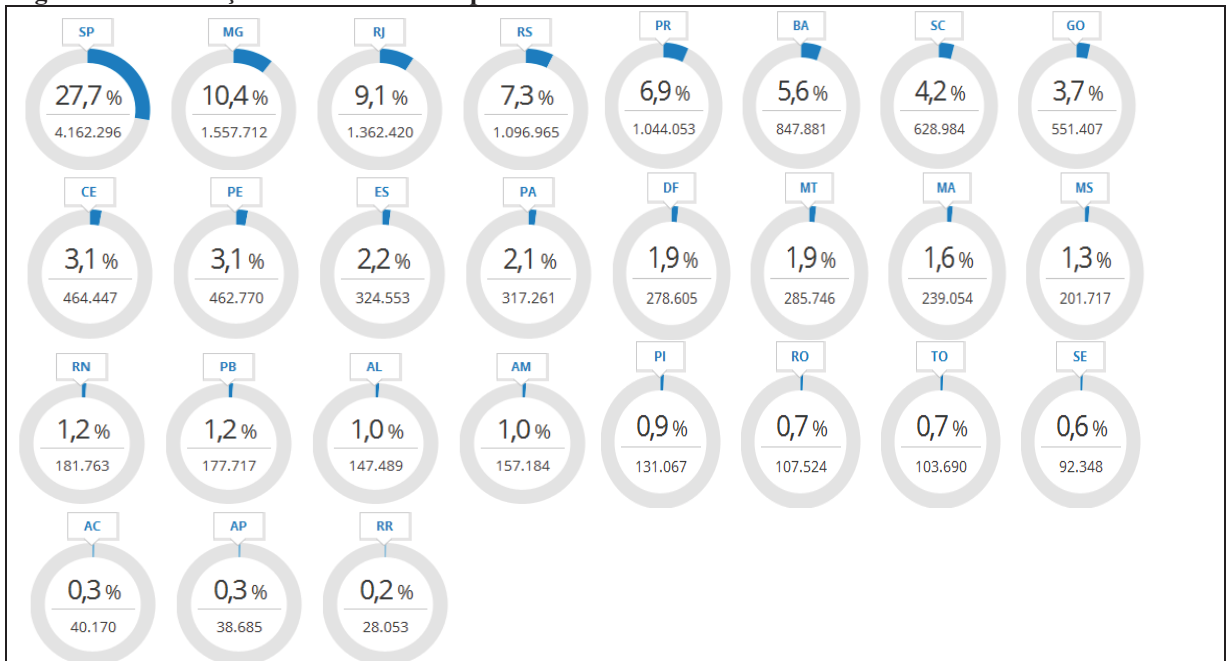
SP
27,7 %
4.162.296

MG
10,4 %
1.557.712

RJ
9,1 %
1.362.420

RS
7,3 %
1.096.965

PR
6,9 %
1.044.053

BA
5,6 %
847.881

SC
4,2 %
628.984

GO
3,7 %
551.407

CE
3,1 %
464.447

PE
3,1 %
462.770

ES
2,2 %
324.553

PA
2,1 %
317.261

DF
1,9 %
278.605

MT
1,9 %
285.746

MA
1,6 %
239.054

MS
1,3 %
201.717

RN
1,2 %
181.763

PB
1,2 %
177.717

AL
1,0 %
147.489

AM
1,0 %
157.184

PI
0,9 %
131.067

RO
0,7 %
107.524

TO
0,7 %
103.690

SE
0,6 %
92.348

AC
0,3 %
40.170

AP
0,3 %
38.685

RR
0,2 %
28.053